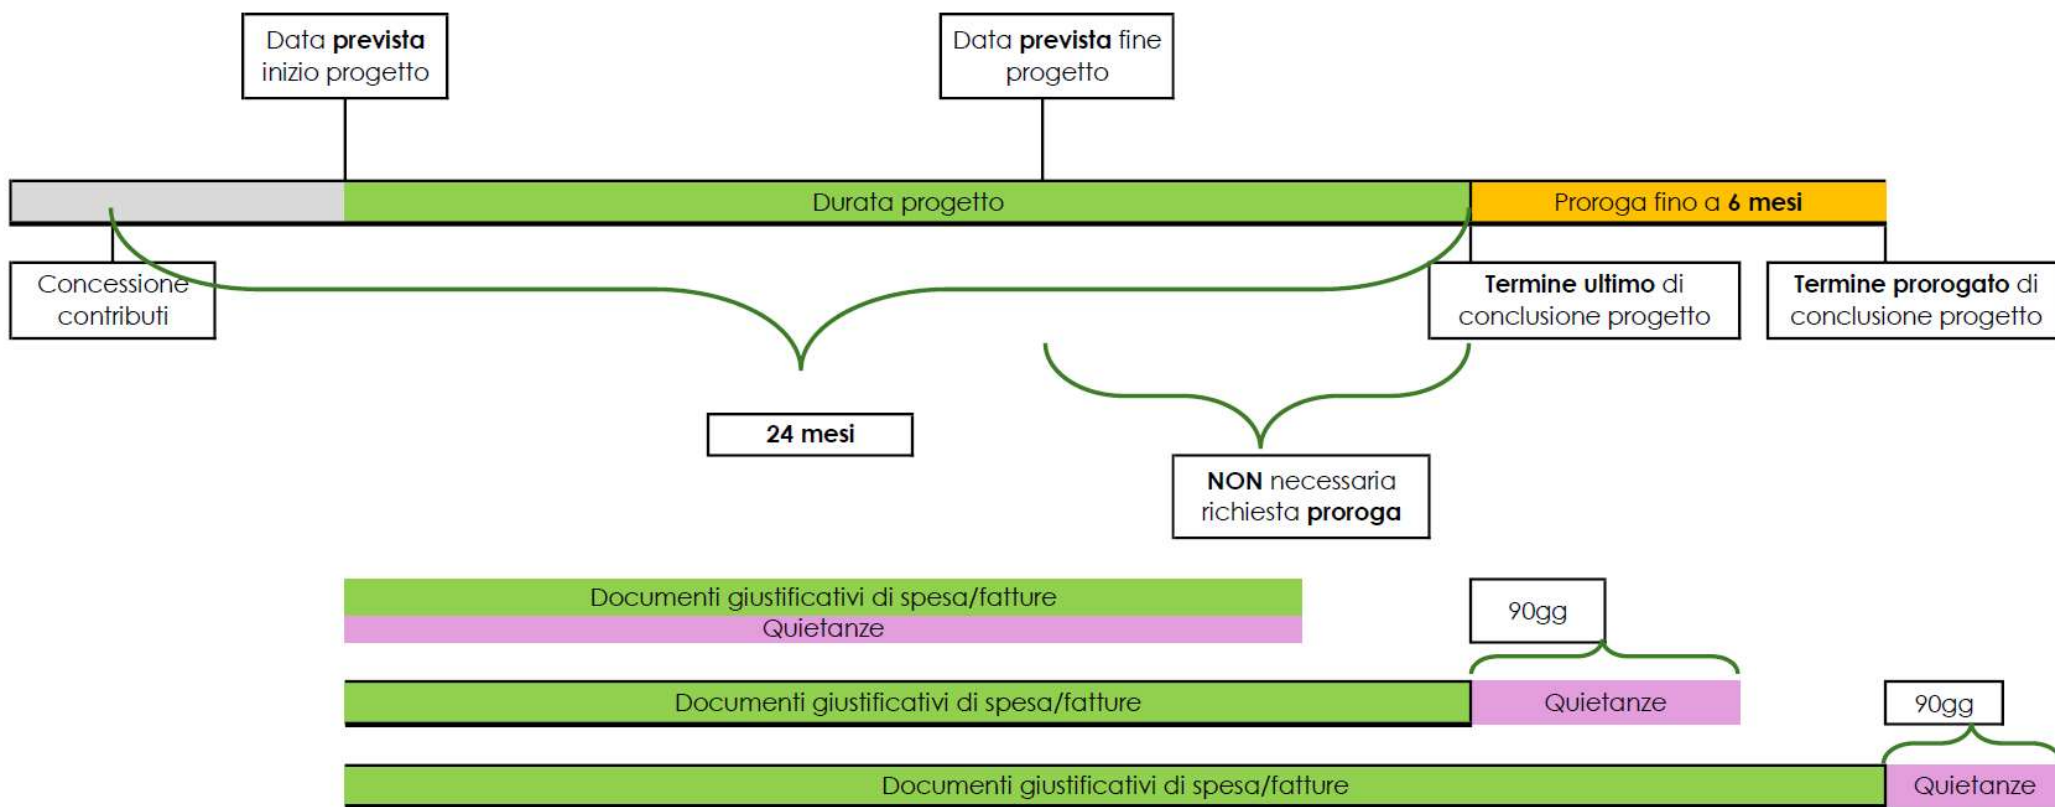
Data **prevista** inizio progetto

Data **prevista** fine progetto

Durata progetto

Proroga fino a **6 mesi**

Concessione contributi

**Termine ultimo** di conclusione progetto

**Termine prorogato** di conclusione progetto

**24 mesi**

**NON** necessaria richiesta **proroga**

Documenti giustificativi di spesa/fatture

Quietanze

90gg

Documenti giustificativi di spesa/fatture

Quietanze

90gg

Documenti giustificativi di spesa/fatture

Quietanze